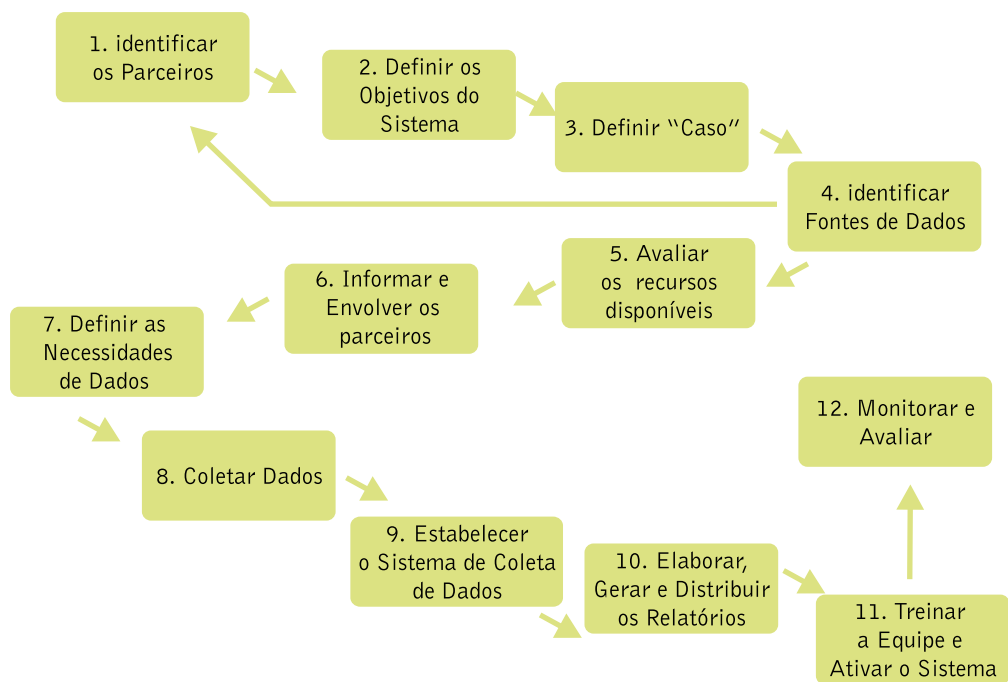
1. identificar os Parceiros

2. Definir os Objetivos do Sistema

3. Definir “Caso”

4. identificar Fontes de Dados

5. Avaliar os recursos disponíveis

6. Informar e Envolver os parceiros

7. Definir as Necessidades de Dados

8. Coletar Dados

9. Estabelecer o Sistema de Coleta de Dados

10. Elaborar, Gerar e Distribuir os Relatórios

11. Treinar a Equipe e Ativar o Sistema

12. Monitorar e Avaliar